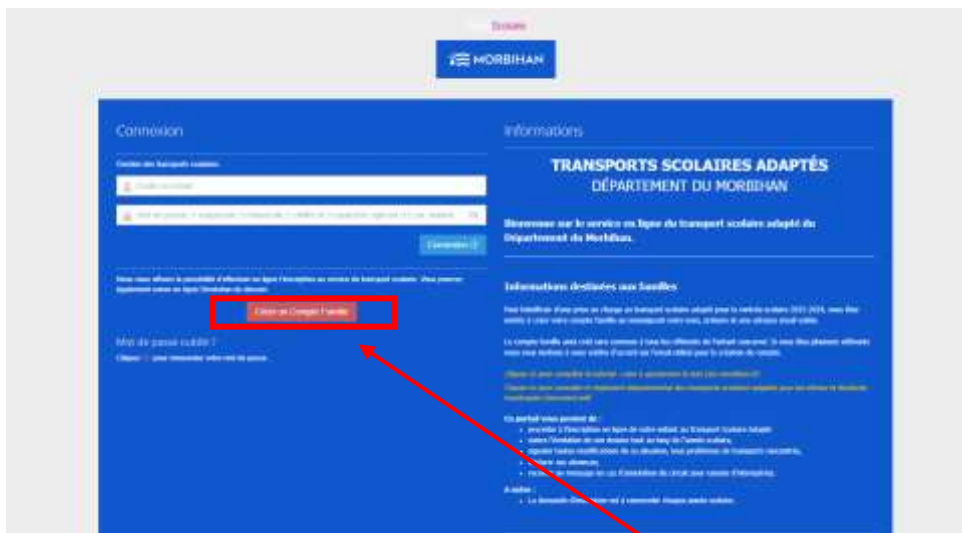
Ecoute

MORBIHAN

Connexion

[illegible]

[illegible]

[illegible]

Connexion

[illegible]

Créer un Compte Famille

Mot de passe oublié ?

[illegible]

Informations

TRANSPORTS SCOLAIRES ADAPTÉS
DÉPARTEMENT DU MORBIHAN

Bienvenue sur le service en ligne du transport scolaire adapté du Département du Morbihan.

Informations destinées aux familles

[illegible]

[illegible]

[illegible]

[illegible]

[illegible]

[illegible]